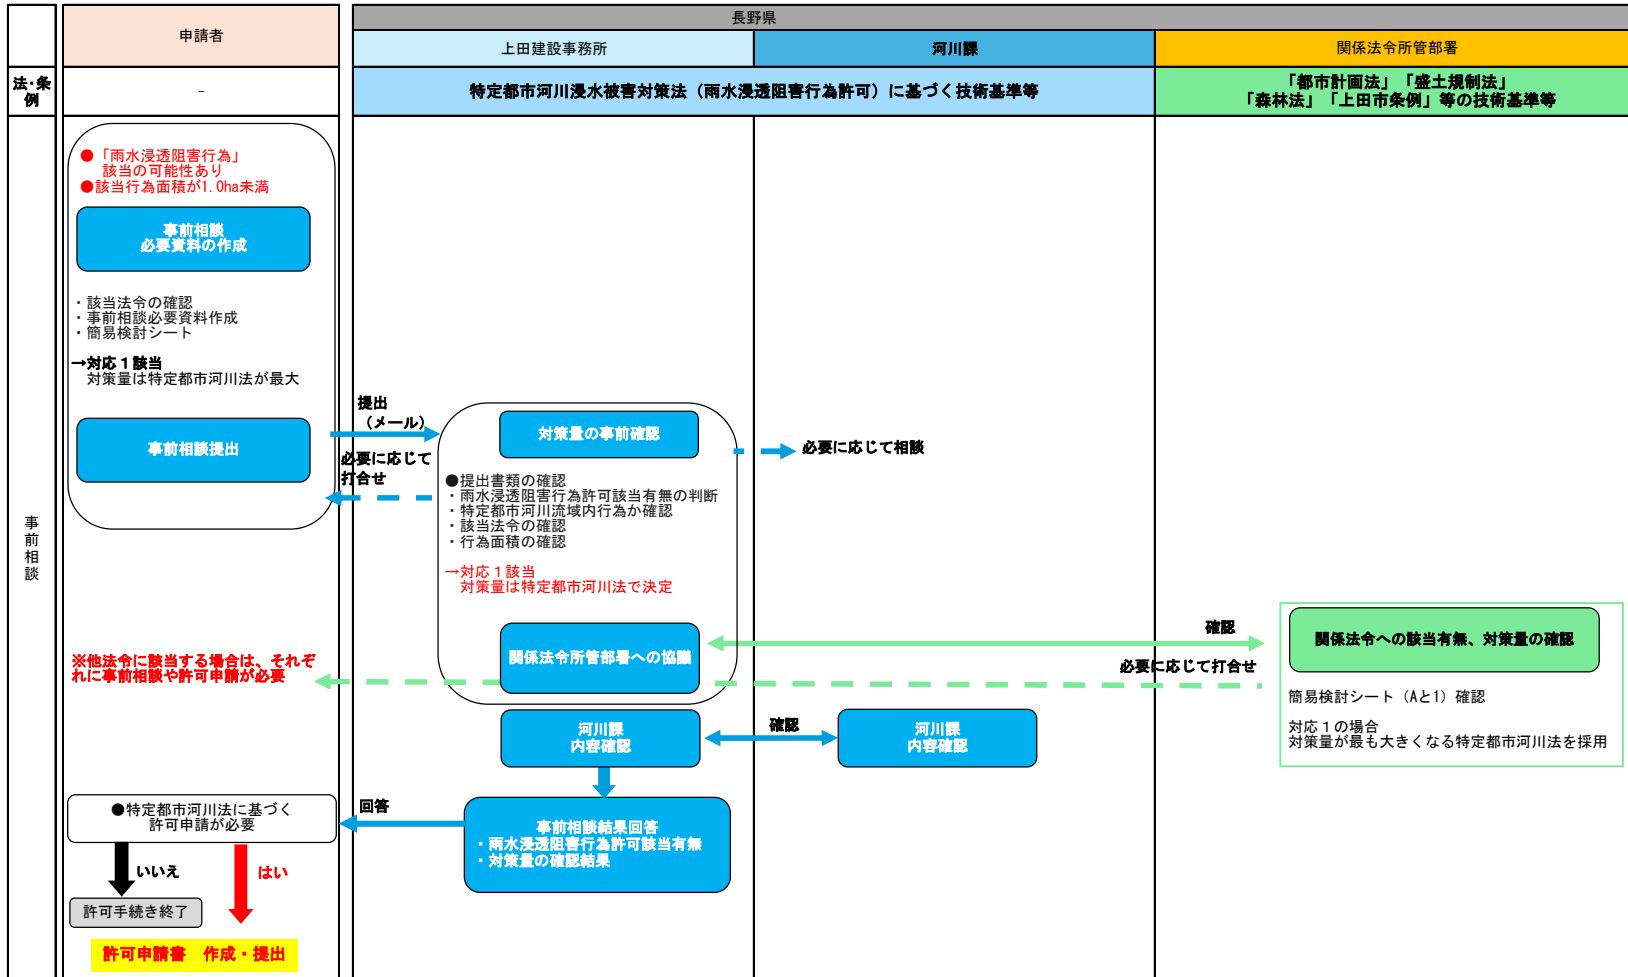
申請者

長野県

上田建設事務所

河川課

関係法令所管部署

法・条例

-

特定都市河川浸水被害対策法（雨水浸透阻害行為許可）に基づく技術基準等

「都市計画法」「盛土規制法」
「森林法」「上田市条例」等の技術基準等

事前相談

●「雨水浸透阻害行為」
該当の可能性あり
●該当行為面積が1.0ha未満

事前相談
必要資料の作成

・該当法令の確認
・事前相談必要資料作成
・簡易検討シート

→対応１該当
対策量は特定都市河川法が最大

事前相談提出

提出
（メール）

必要に応じて
打合せ

対策量の事前確認

必要に応じて相談

●提出書類の確認
・雨水浸透阻害行為許可該当有無の判断
・特定都市河川流域内行為か確認
・該当法令の確認
・行為面積の確認

→対応１該当
対策量は特定都市河川法で決定

関係法令所管部署への協議

確認

関係法令への該当有無、対策量の確認

必要に応じて打合せ

※他法令に該当する場合は、それぞれに事前相談や許可申請が必要

簡易検討シート（Aと1）確認

対応１の場合
対策量が最も大きくなる特定都市河川法を採用

河川課
内容確認

確認

河川課
内容確認

回答

事前相談結果回答
・雨水浸透阻害行為許可該当有無
・対策量の確認結果

●特定都市河川法に基づく
許可申請が必要

いいえ

はい

許可手続き終了

許可申請書　作成・提出